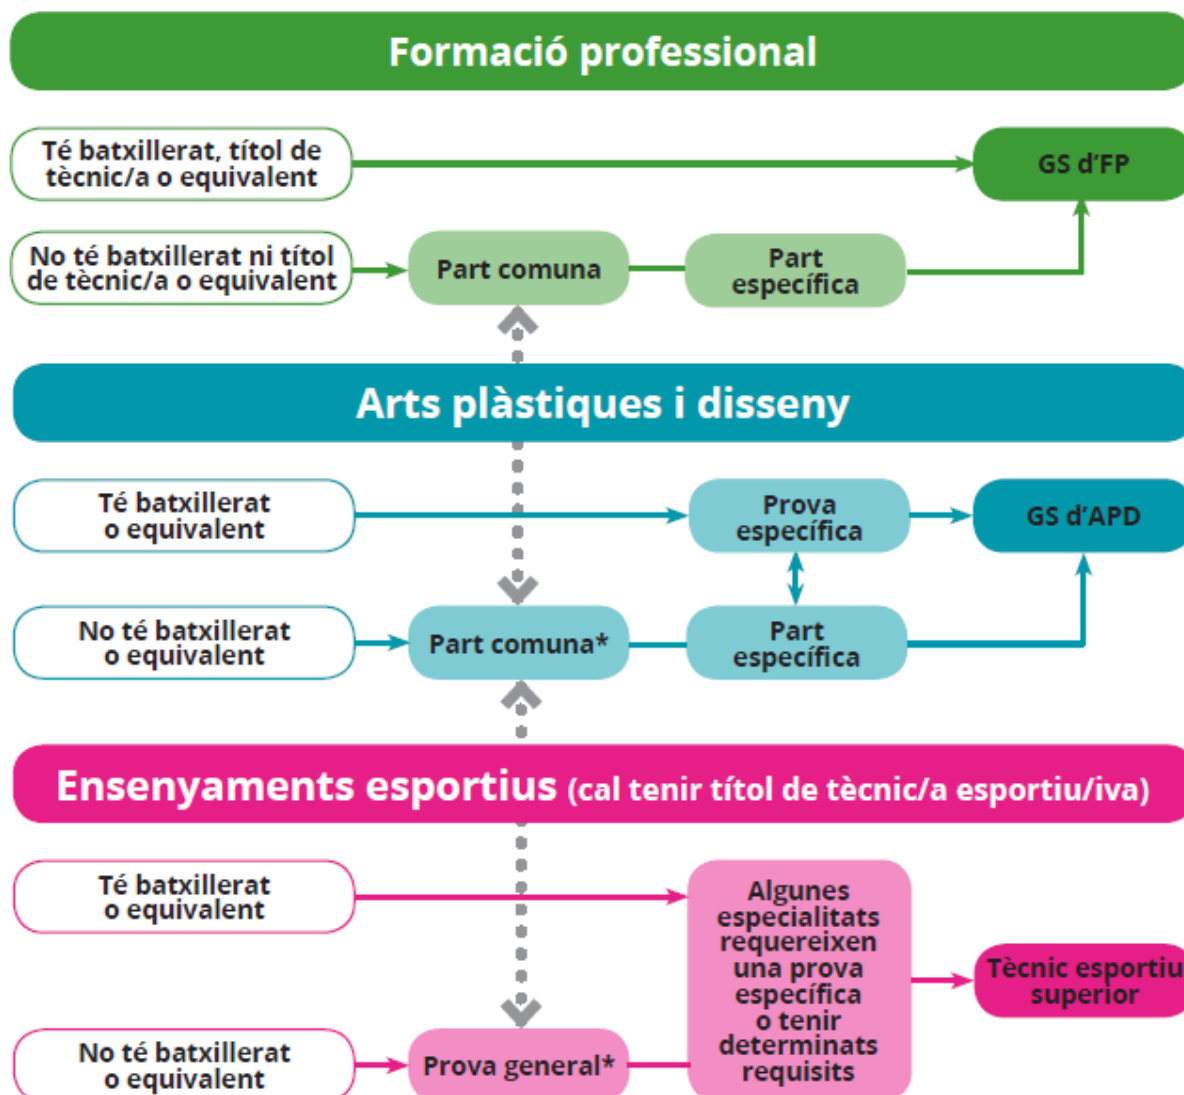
Formació professional

Té batxillerat, títol de tècnic/a o equivalent

GS d'FP

No té batxillerat ni títol de tècnic/a o equivalent

Part comuna

Part específica

Arts plàstiques i disseny

Té batxillerat o equivalent

Prova específica

GS d'APD

No té batxillerat o equivalent

Part comuna*

Part específica

Ensenyaments esportius (cal tenir títol de tècnic/a esportiu/iva)

Té batxillerat o equivalent

Algunes especialitats requereixen una prova específica o tenir determinats requisits

Tècnic esportiu superior

No té batxillerat o equivalent

Prova general*